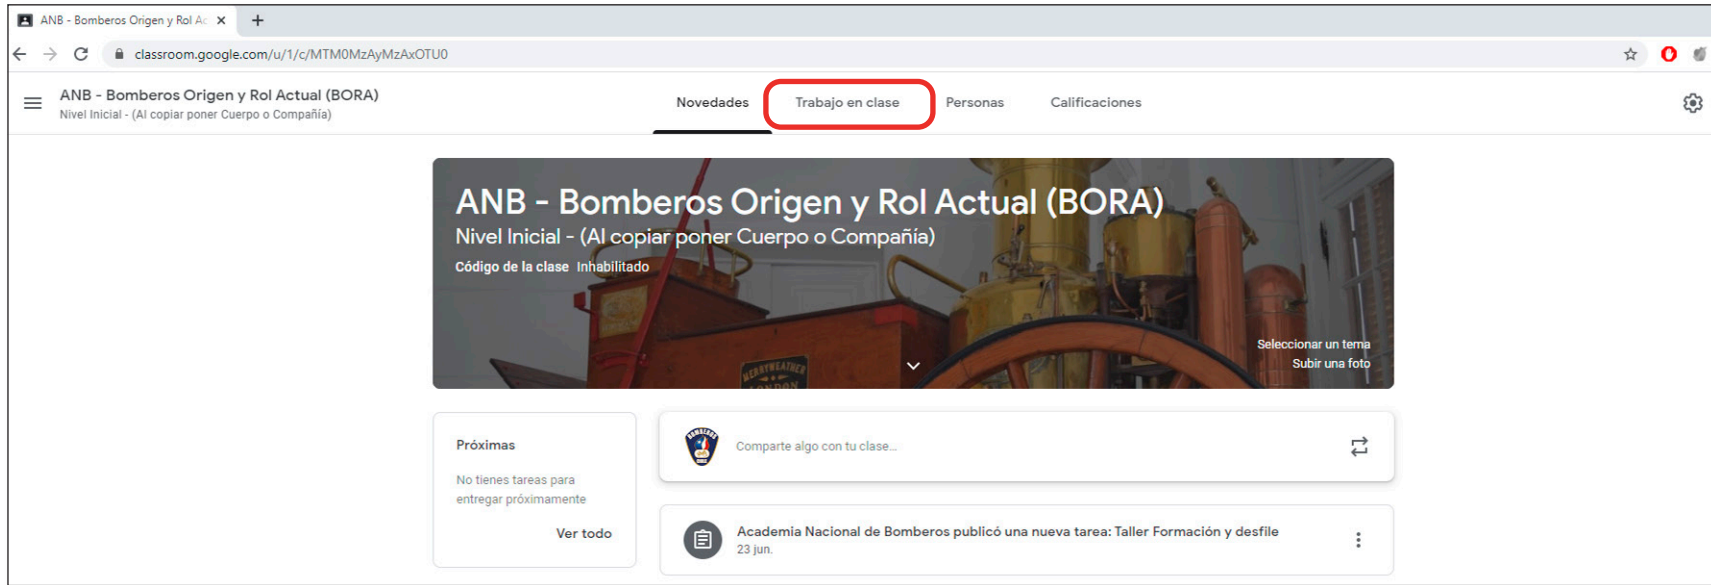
ANB - Bomberos Origen y Rol Ac ×
+
classroom.google.com/u/1/c/MTM0MzAyMzAxOTU0

ANB - Bomberos Origen y Rol Actual (BORA)
Nivel Inicial - (Al copiar poner Cuerpo o Compañía)

Novedades
Trabajo en clase
Personas
Calificaciones

ANB - Bomberos Origen y Rol Actual (BORA)
Nivel Inicial - (Al copiar poner Cuerpo o Compañía)
Código de la clase Inhabilitado

Seleccionar un tema
Subir una foto

Próximas
No tienes tareas para entregar próximamente
Ver todo

Comparte algo con tu clase...

Academia Nacional de Bomberos publicó una nueva tarea: Taller Formación y desfile
23 jun.